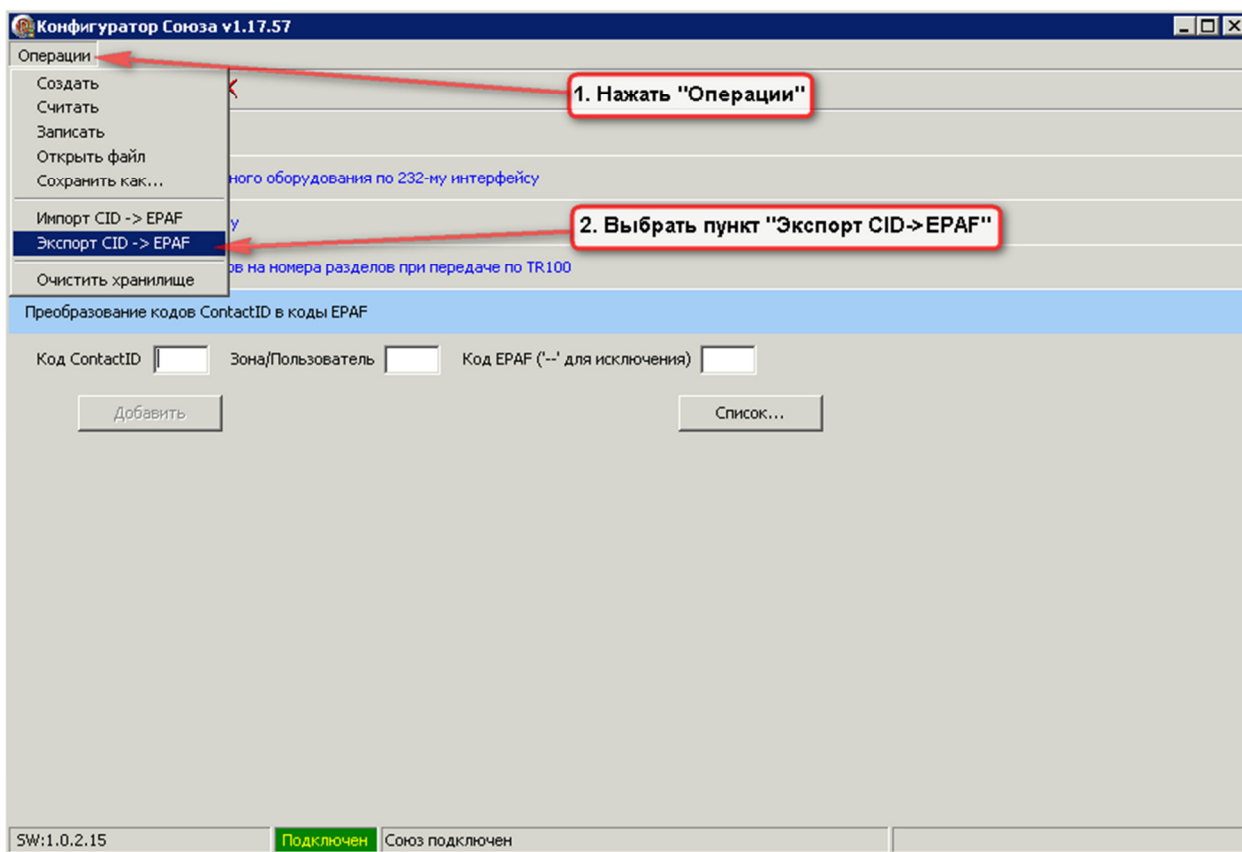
Конфигуратор Союза v1.17.57

Операции

Создать
Считать
Записать
Открыть файл
Сохранить как...
Импорт CID -> EPAF
Экспорт CID -> EPAF
Очистить хранилище

1. Нажать "Операции"

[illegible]ного оборудования по 232-му интерфейсу

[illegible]у

2. Выбрать пункт "Экспорт CID->EPAF"

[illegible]ов на номера разделов при передаче по TR100

Преобразование кодов ContactID в коды EPAF

Код ContactID

Зона/Пользователь

Код EPAF ('--' для исключения)

Добавить

Список...

SW:1.0.2.15

Подключен

Союз подключен